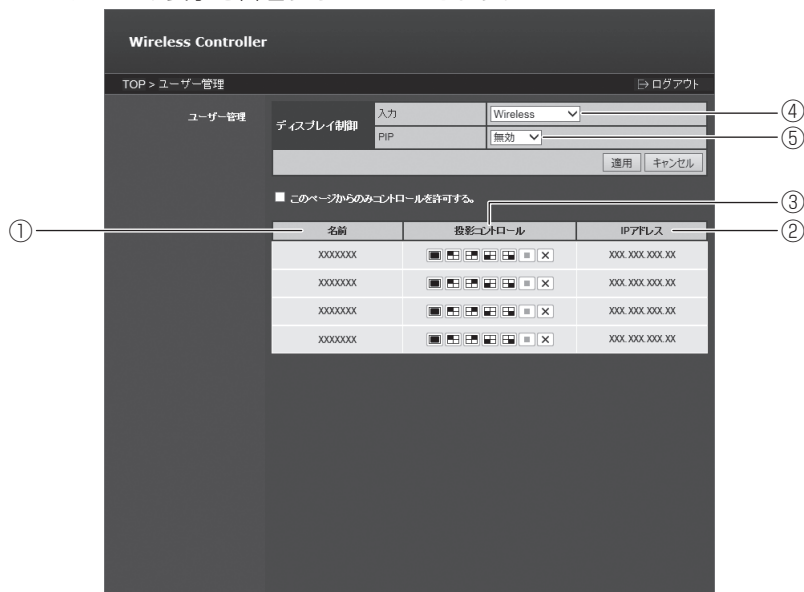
Wireless Controller

TOP > ユーザー管理

ログアウト

ユーザー管理

ディスプレイ制御

入力 Wireless

PIP 無効

適用 キャンセル

このページからのみコントロールを許可する。

| 名前 | 投影コントロール | IPアドレス |
|---|---|---|
| XXXXXXX | | XXX.XXX.XXX.XX |
| XXXXXXX | | XXX.XXX.XXX.XX |
| XXXXXXX | | XXX.XXX.XXX.XX |
| XXXXXXX | | XXX.XXX.XXX.XX |

①
②
③
④
⑤